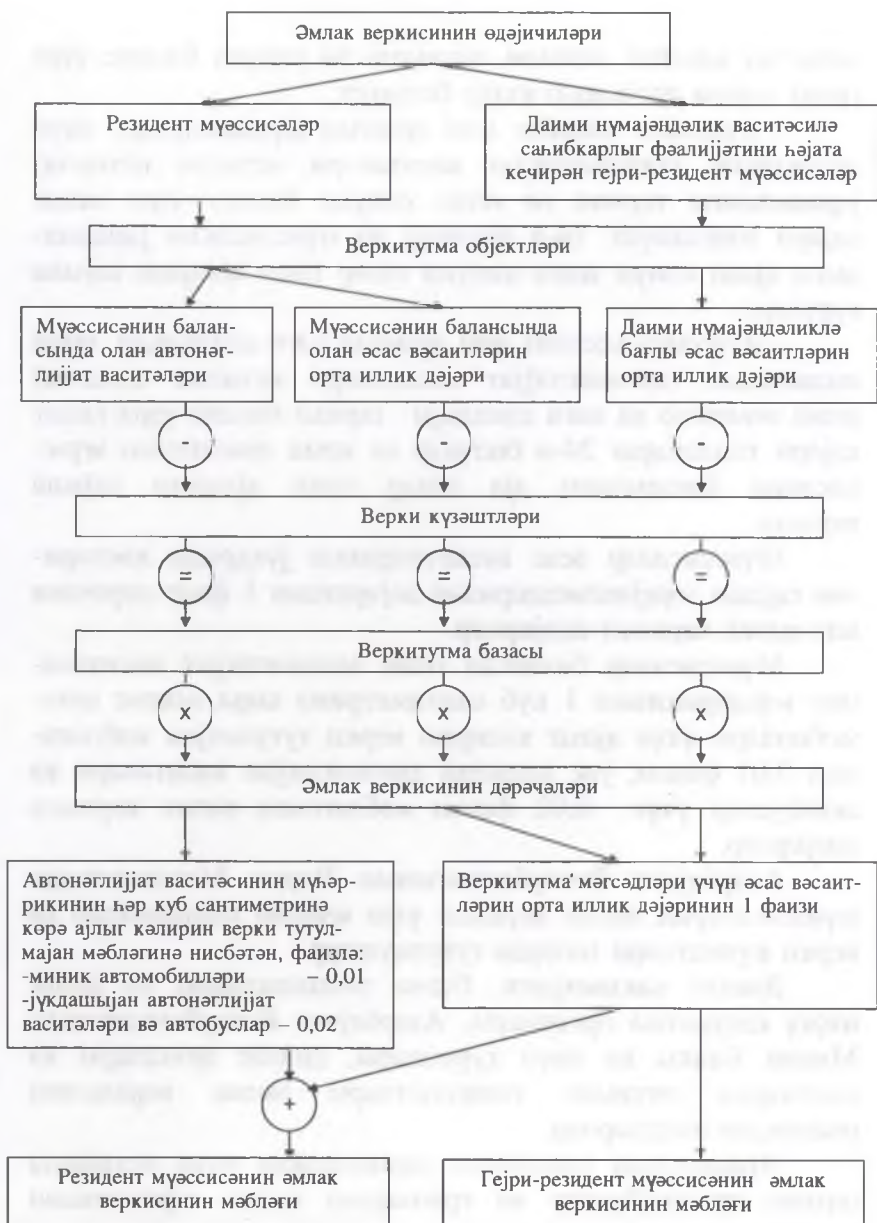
Әмлак веркисинин өдәјичиләри

Резидент мүәссисәләр

Даими нүмајәндәлик васитәсилә саһибкарлыг фәалијјәтини һәјата кечирән гејри-резидент мүәссисәләр

Веркитутма објектләри

Мүәссисәнин балансында олан автонәглијјат васитәләри

Мүәссисәнин балансында олан әсас вәсаитләрин орта иллик дәјәри

Даими нүмајәндәликлә бағлы әсас вәсаитләрин орта иллик дәјәри

-

-

-

Верки күзәштләри

=

=

=

Веркитутма базасы

x

x

x

Әмлак веркисинин дәрәчәләри

Автонәглијјат васитәсинин мүһәррикинин һәр куб сантиметринә көрә ајлыг кәлирин верки тутулмајан мәбләғинә нисбәтән, фаизлә:
-миник автомобилләри – 0,01
-јүкдашыјан автонәглијјат васитәләри вә автобуслар – 0,02

Веркитутма мәгсәдләри үчүн әсас вәсаитләрин орта иллик дәјәринин 1 фаизи

+

Резидент мүәссисәнин әмлак веркисинин мәбләғи

Гејри-резидент мүәссисәнин әмлак веркисинин мәбләғи